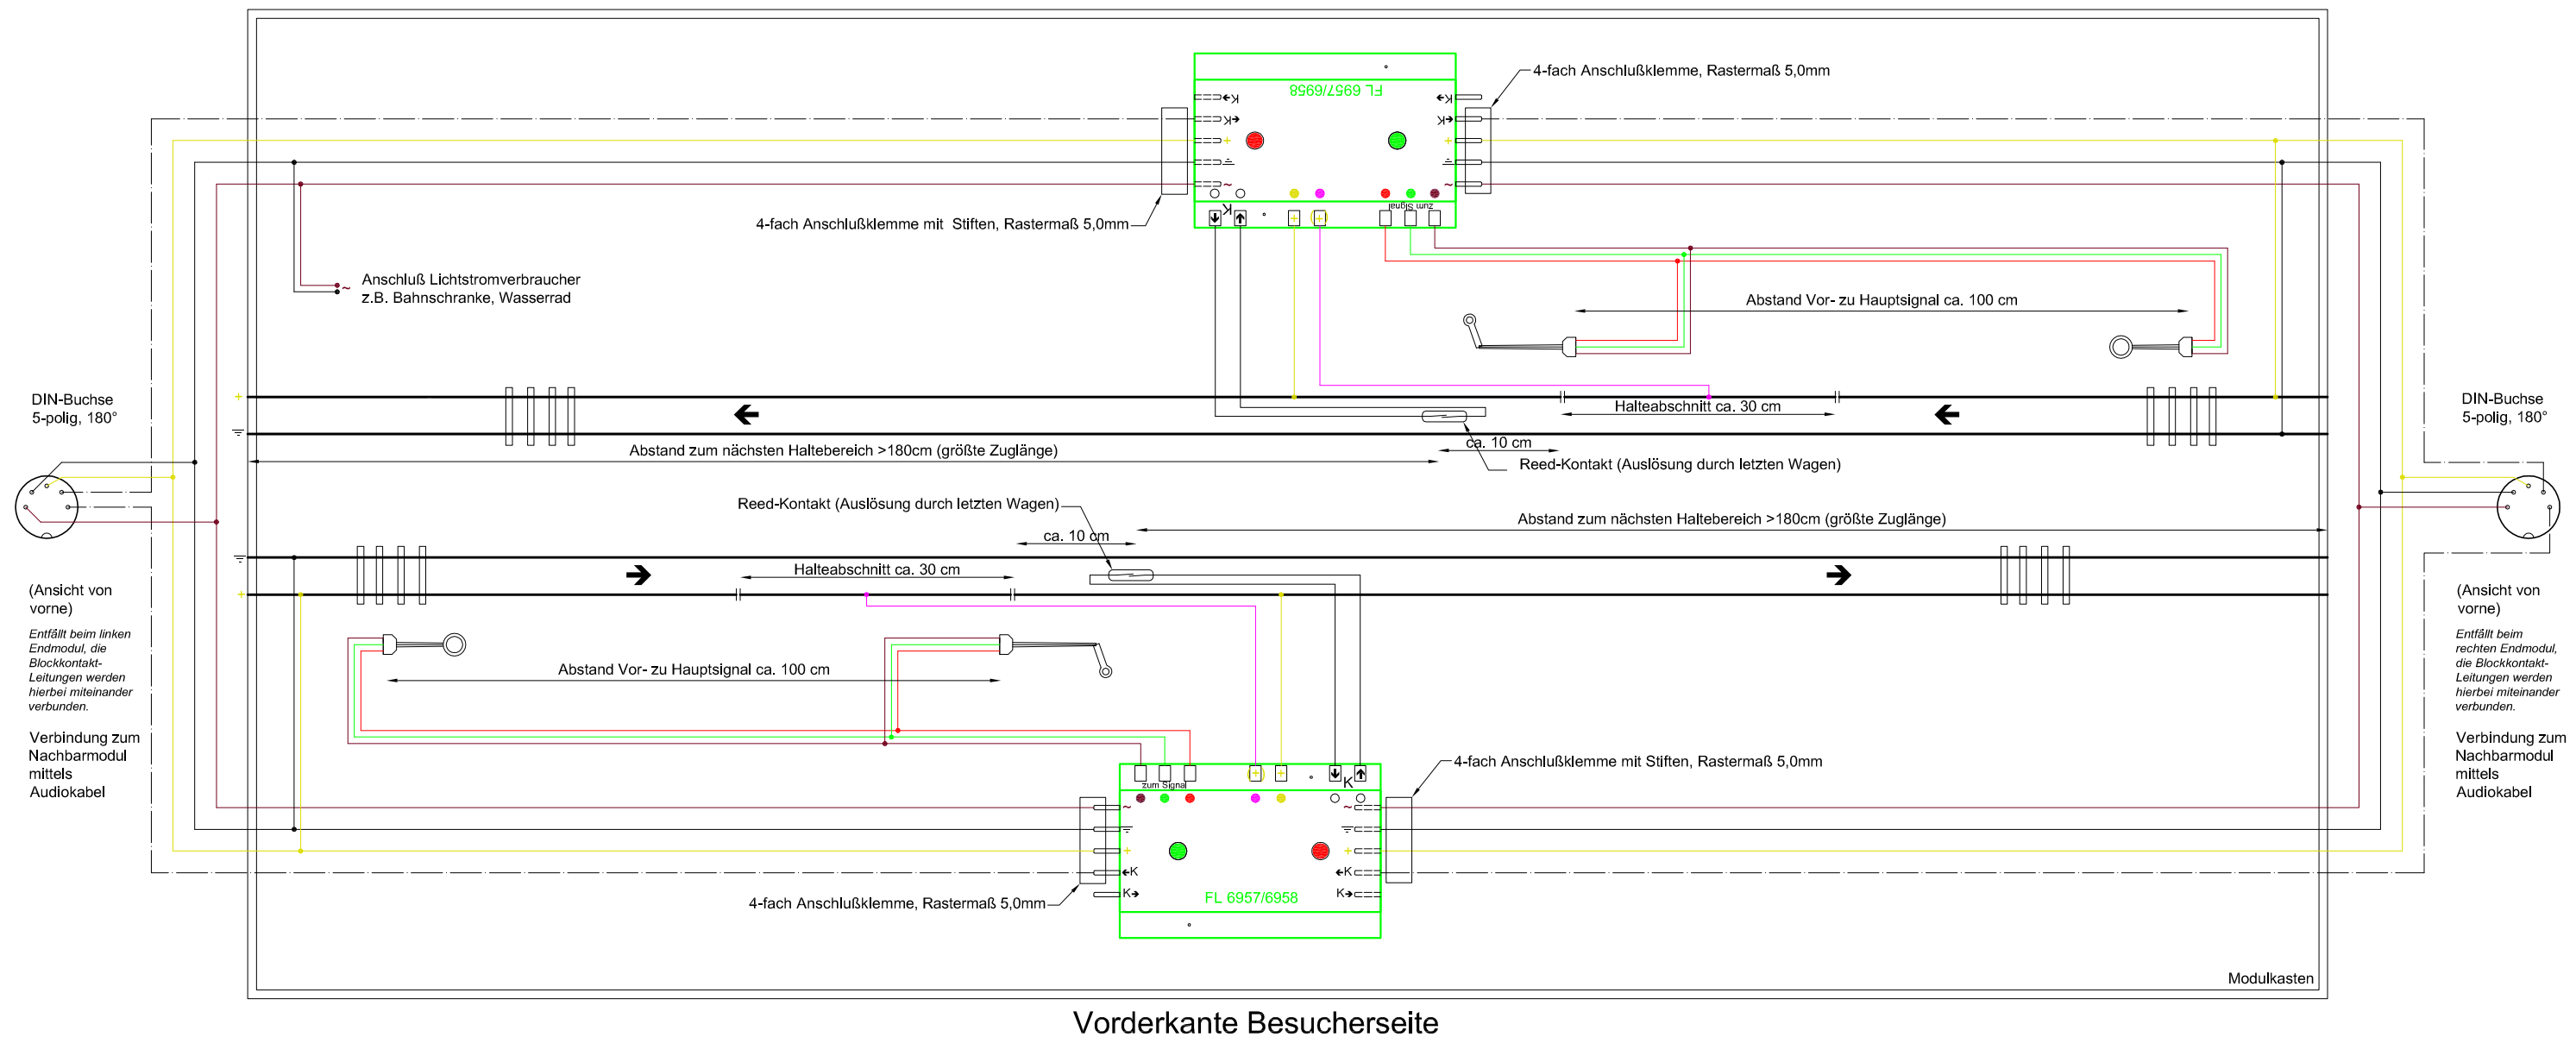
FL 6957/6958

4-fach Anschlußklemme, Rastermaß 5,0mm

zum Signal

4-fach Anschlußklemme mit Stiften, Rastermaß 5,0mm

Anschluß Lichtstromverbraucher
z.B. Bahnschranke, Wasserrad

Abstand Vor- zu Hauptsignal ca. 100 cm

DIN-Buchse
5-polig, 180°

Halteabschnitt ca. 30 cm

Abstand zum nächsten Haltebereich >180cm (größte Zuglänge)

ca. 10 cm

Reed-Kontakt (Auslösung durch letzten Wagen)

DIN-Buchse
5-polig, 180°

Reed-Kontakt (Auslösung durch letzten Wagen)

Abstand zum nächsten Haltebereich >180cm (größte Zuglänge)

ca. 10 cm

Halteabschnitt ca. 30 cm

(Ansicht von vorne)

*Entfällt beim linken Endmodul, die Blockkontakt-Leitungen werden hierbei miteinander verbunden.*

Verbindung zum Nachbarmodul mittels Audiokabel

Abstand Vor- zu Hauptsignal ca. 100 cm

(Ansicht von vorne)

*Entfällt beim rechten Endmodul, die Blockkontakt-Leitungen werden hierbei miteinander verbunden.*

Verbindung zum Nachbarmodul mittels Audiokabel

4-fach Anschlußklemme mit Stiften, Rastermaß 5,0mm

zum Signal

FL 6957/6958

4-fach Anschlußklemme, Rastermaß 5,0mm

Modulkasten

Vorderkante Besucherseite